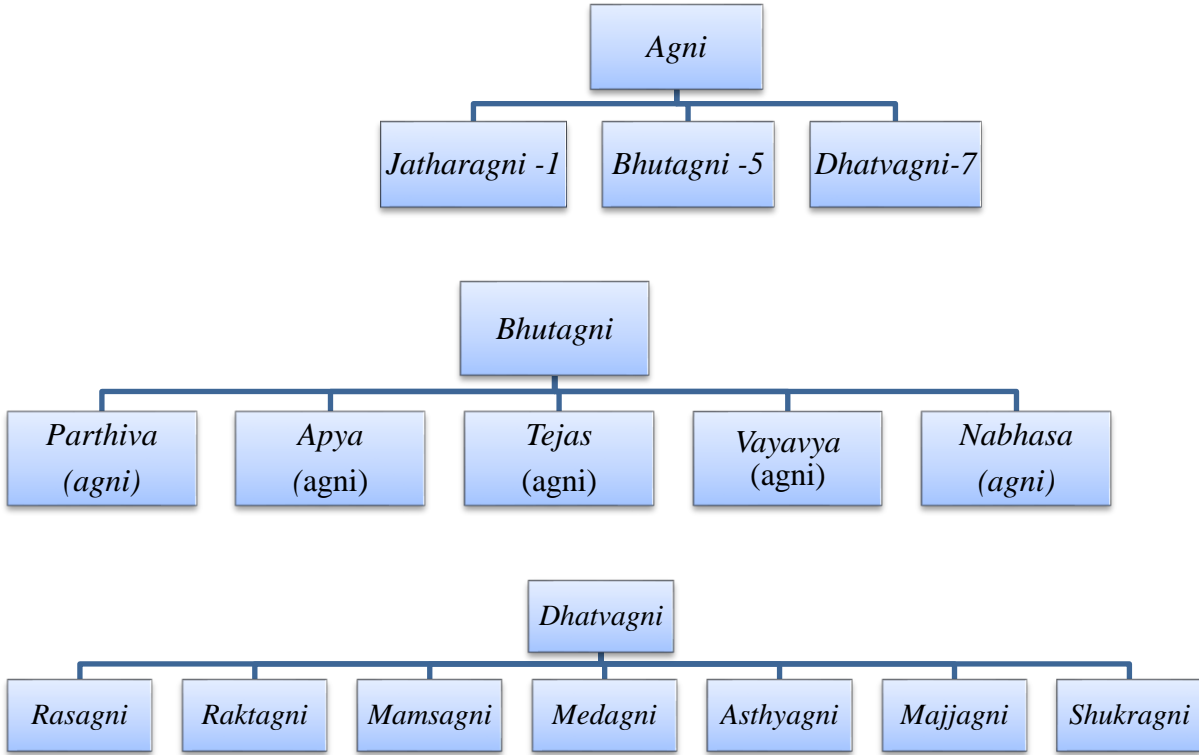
Agni

Jatharagni -1

Bhutagni -5

Dhatvagni-7

Bhutagni

Parthiva (agni)

Apya (agni)

Tejas (agni)

Vayavya (agni)

Nabhasa (agni)

Dhatvagni

Rasagni

Raktagni

Mamsagni

Medagni

Asthyagni

Majjagni

Shukragni